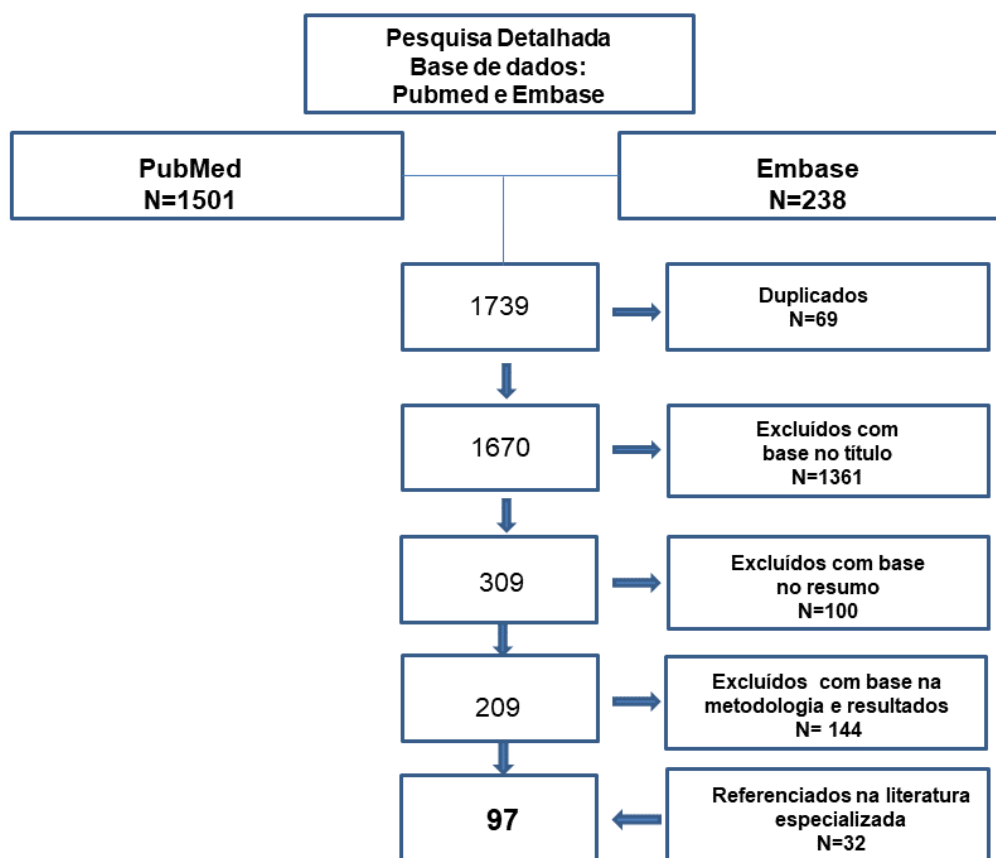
Pesquisa Detalhada
Base de dados:
Pubmed e Embase

PubMed
N=1501

Embase
N=238

1739

Duplicados
N=69

1670

Excluídos com base no título
N=1361

309

Excluídos com base no resumo
N=100

209

Excluídos com base na metodologia e resultados
N= 144

97

Referenciados na literatura especializada
N=32